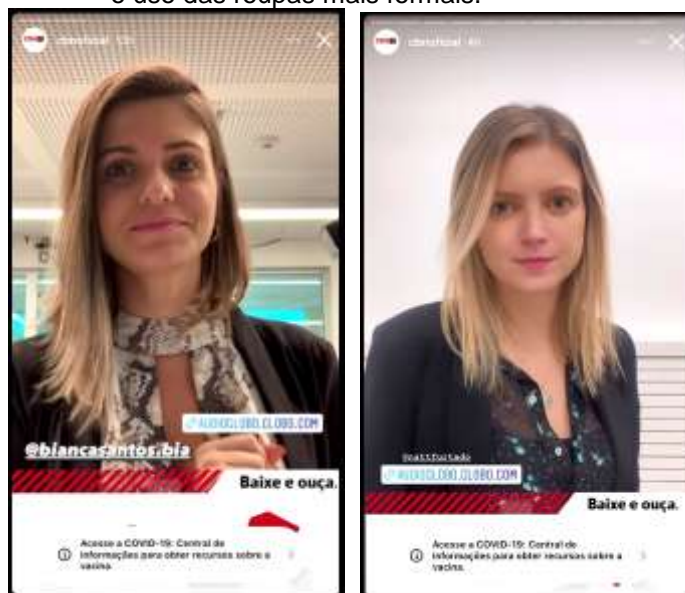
o uso das roupas mais formais.

cbnoficial 12h

AUDIOGLOBO.GLOBO.COM

@biancasantos.bia

Baixe e ouça.

Acesse a COVID-19: Central de informações para obter recursos sobre a vacina.

cbnoficial 4h

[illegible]

AUDIOGLOBO.GLOBO.COM

Baixe e ouça.

Acesse a COVID-19: Central de informações para obter recursos sobre a vacina.